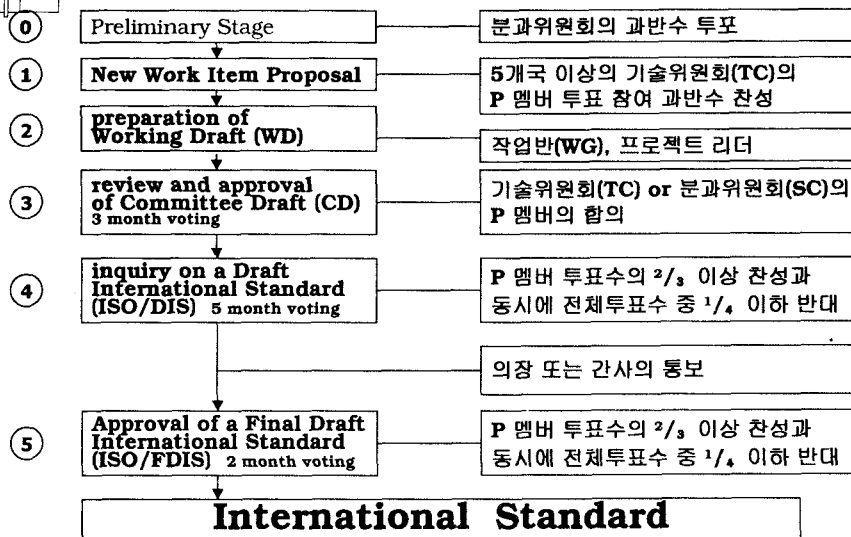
0 Preliminary Stage
분과위원회의 과반수 투포

1 New Work Item Proposal
5개국 이상의 기술위원회(TC)의 P 멤버 투표 참여 과반수 찬성

2 preparation of Working Draft (WD)
작업반(WG), 프로젝트 리더

3 review and approval of Committee Draft (CD) 3 month voting
기술위원회(TC) or 분과위원회(SC)의 P 멤버의 합의

4 inquiry on a Draft International Standard (ISO/DIS) 5 month voting
P 멤버 투표수의 $^2/_3$ 이상 찬성과 동시에 전체투표수 중 $^1/_4$ 이하 반대

의장 또는 간사의 통보

5 Approval of a Final Draft International Standard (ISO/FDIS) 2 month voting
P 멤버 투표수의 $^2/_3$ 이상 찬성과 동시에 전체투표수 중 $^1/_4$ 이하 반대

International Standard